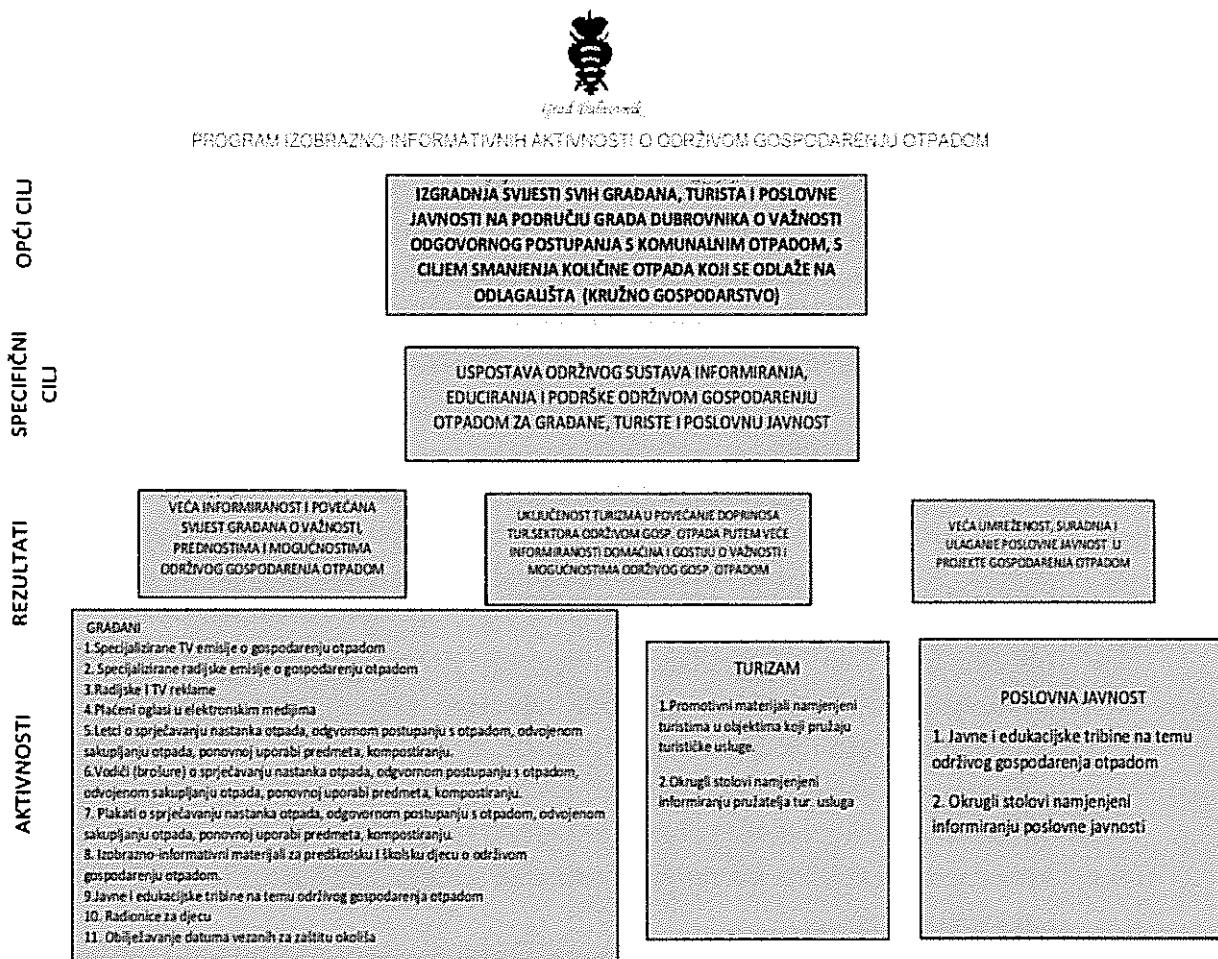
Grad Dubrovnik

PROGRAM IZOBRAZNO-INFORMATIVNIH AKTIVNOSTI O ODRŽIVOM GOSPODARENJU OTPADOM

OPĆI CILJ

IZGRADNJA SVIJESTI SVIH GRAĐANA, TURISTA I POSLOVNE JAVNOSTI NA PODRUČJU GRADA DUBROVNIKA O VAŽNOSTI ODGOVORNOG POSTUPANJA S KOMUNALNIM OTPADOM, S CILJEM SMANJENJA KOLIČINE OTPADA KOJI SE ODLAŽE NA ODLAGALIŠTA (KRUŽNO GOSPODARSTVO)

SPECIFIČNI CILJ

USPOSTAVA ODRŽIVOG SUSTAVA INFORMIRANJA, EDUCIRANJA I PODRŠKE ODRŽIVOM GOSPODARENJU OTPADOM ZA GRAĐANE, TURISTE I POSLOVNU JAVNOST

REZULTATI

VEĆA INFORMIRANOST I POVEĆANA SVIJEST GRAĐANA O VAŽNOSTI, PREDNOSTIMA I MOGUĆNOSTIMA ODRŽIVOG GOSPODARENJA OTPADOM

UKLJUČENOST TURIZMA U POVEĆANJE DOPRINOSA TUR.SEKTORA ODRŽIVOM GOSP. OTPADA PUTEM VEĆE INFORMIRANOSTI DOMAĆINA I GOSTIJU O VAŽNOSTI I MOGUĆNOSTIMA ODRŽIVOG GOSP. OTPADOM

VEĆA UMREŽENOST, SURADNJA I ULAGANJE POSLOVNE JAVNOSTI U PROJEKTE GOSPODARENJA OTPADOM

AKTIVNOSTI

GRAĐANI
1.Specijalizirane TV emisije o gospodarenju otpadom
2. Specijalizirane radijske emisije o gospodarenju otpadom
3.Radijske i TV reklame
4.Plaćeni oglasi u elektroničkim medijima
5.Letci o sprječavanju nastanka otpada, odgovornom postupanju s otpadom, odvojenom sakupljanju otpada, ponovnoj uporabi predmeta, kompostiranju.
6.Vodiči (brošure) o sprječavanju nastanka otpada, odgovornom postupanju s otpadom, odvojenom sakupljanju otpada, ponovnoj uporabi predmeta, kompostiranju.
7. Plakati o sprječavanju nastanka otpada, odgovornom postupanju s otpadom, odvojenom sakupljanju otpada, ponovnoj uporabi predmeta, kompostiranju.
8. Izobrazno-informativni materijali za predškolsku i školsku djecu o održivom gospodarenju otpadom.
9.Javne i edukacijske tribine na temu održivog gospodarenja otpadom
10. Radionice za djecu
11. Obilježavanje datuma vezanih za zaštitu okoliša

TURIZAM
1.Promotivni materijali namjenjeni turistima u objektima koji pružaju turističke usluge.
2.Okrugli stolovi namjenjeni informiranju pružatelja tur. usluga

POSLOVNA JAVNOST
1. Javne i edukacijske tribine na temu održivog gospodarenja otpadom
2. Okrugli stolovi namjenjeni informiranju poslovne javnosti